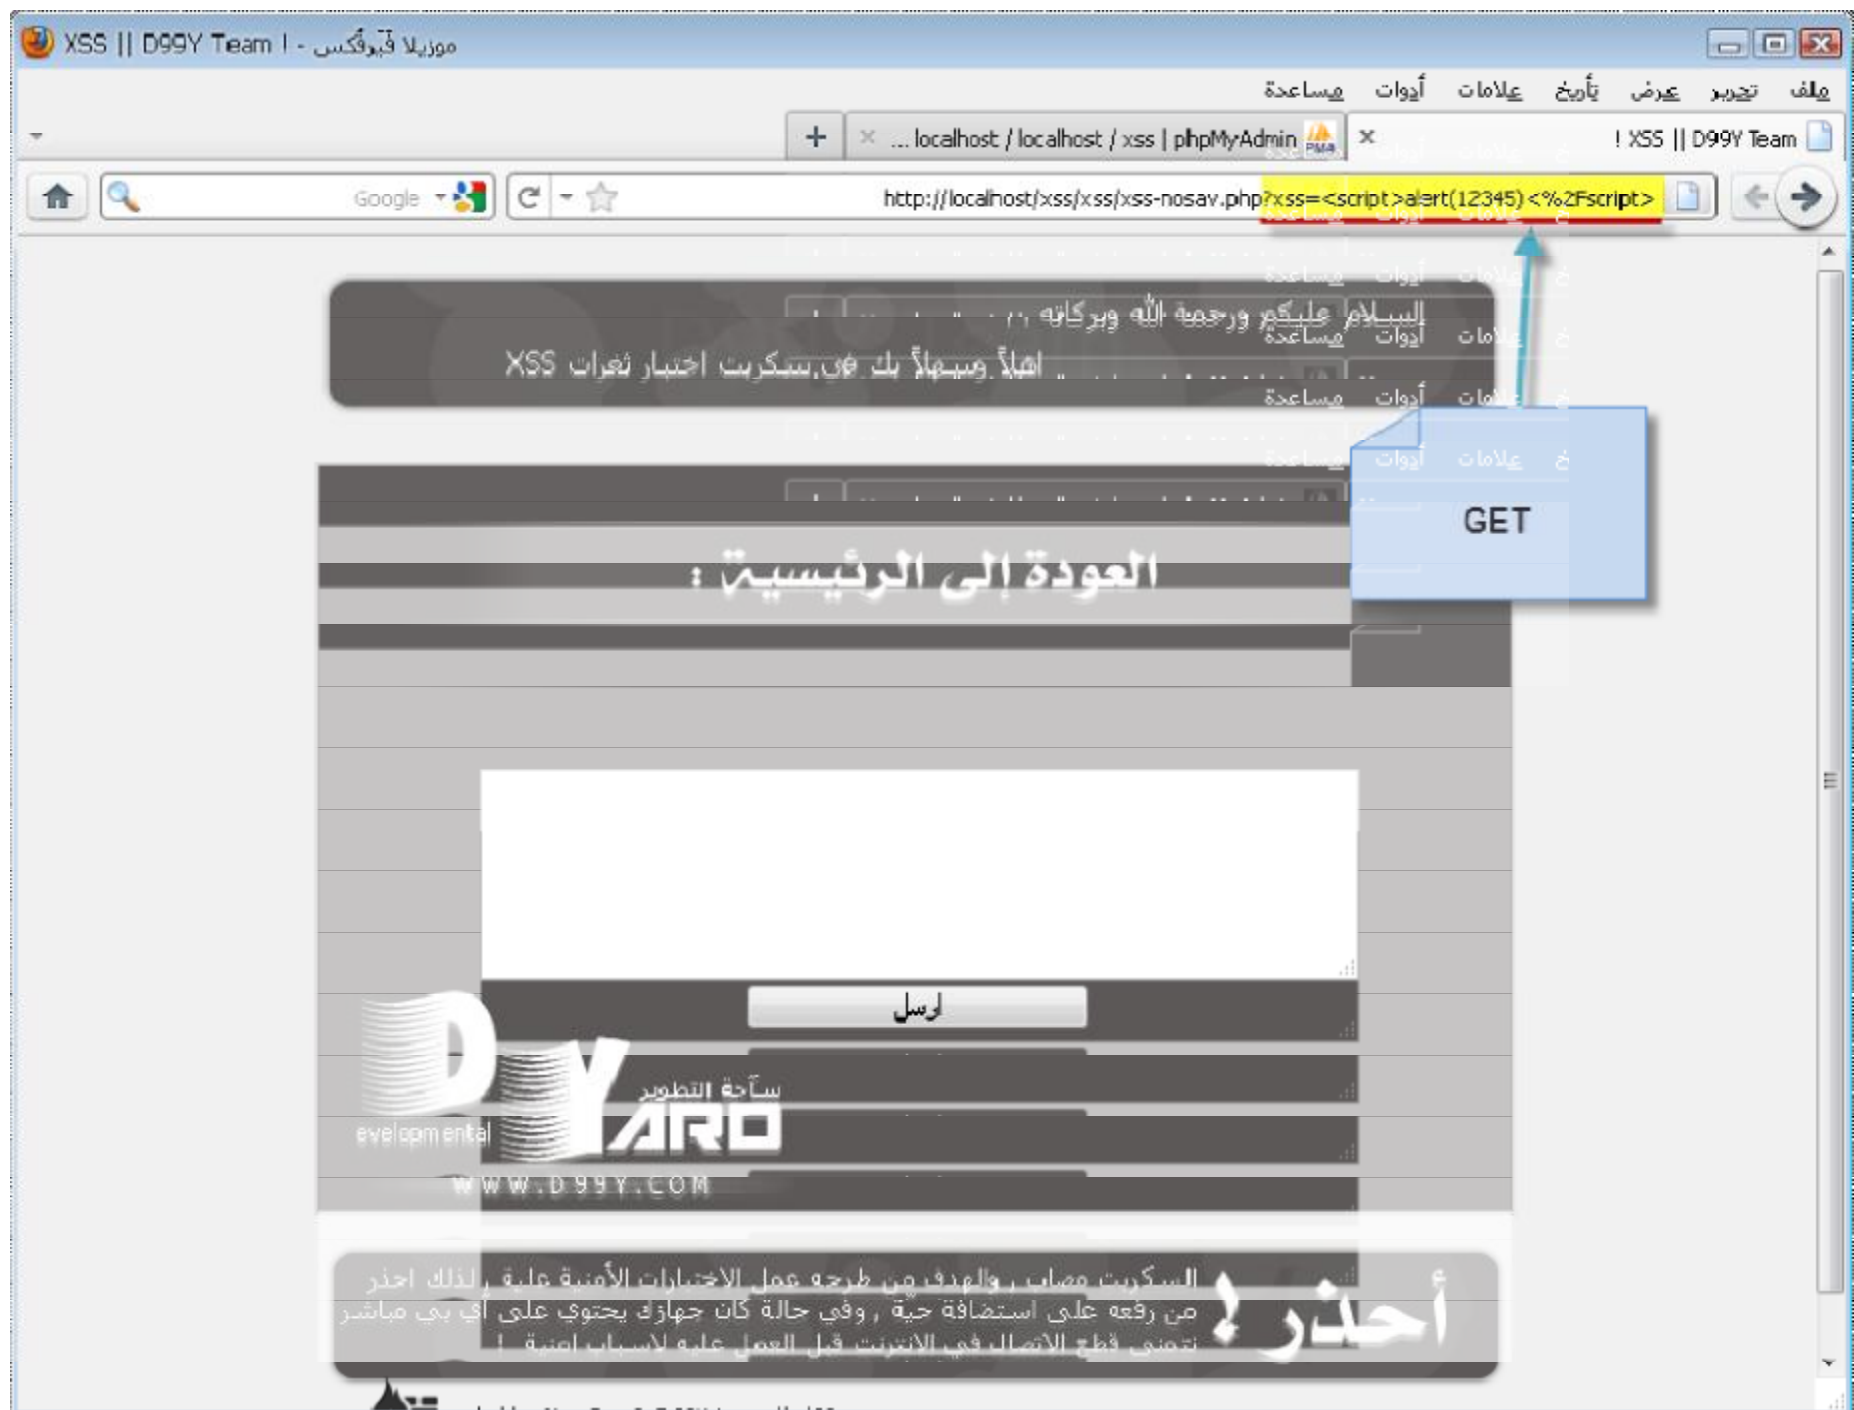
XSS || D99Y Team ! - موزيلا فَيَرفُكس

ملف تحرير عرض تأريخ علامات أدوات مساعدة

XSS || D99Y Team ! × localhost / localhost / xss | phpMyAdmin ... × +

http://localhost/xss/xss/xss-nosav.php?xss=<script>alert(12345)<%2Fscript>

Google

GET

السلام عليكم ورحمة الله وبركاته ,,
اهلاً وسهلاً بك في سكربت اختبار ثغرات XSS

العودة إلى الرئيسية :

ارسل

D99Y ARO
ساحة التطوير
evelopmental
WWW.D99Y.COM

أحذر !
السكربت مصاب , والهدف من طرحه عمل الاختبارات الأمنية عليه , لذلك احذر من رفعه على استضافة حية , وفي حالة كان جهازك يحتوي على اي بي مباشر نتمنى قطع الاتصال في الانترنت قبل العمل عليه لاسباب امنية !